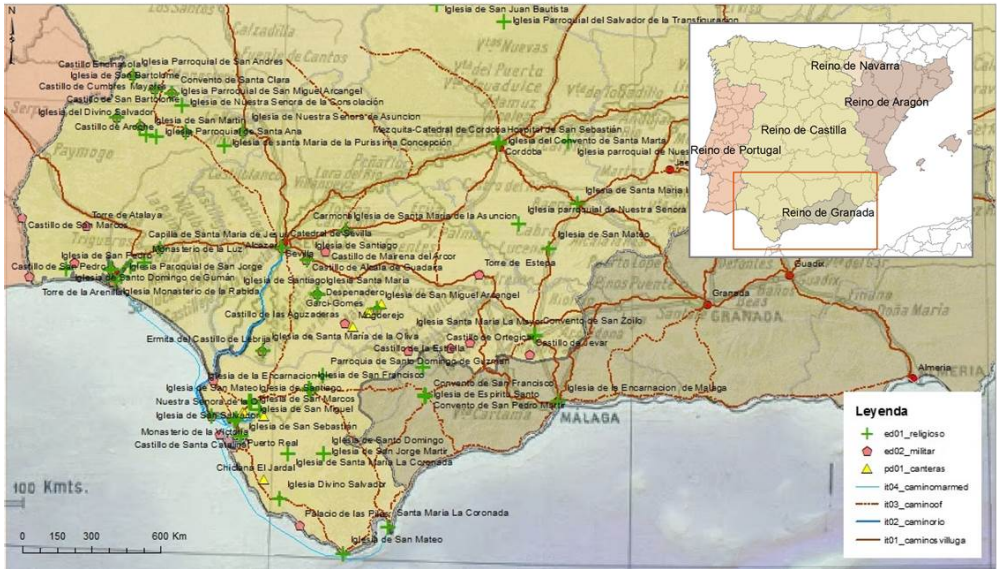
Iglesia de San Juan Bautista
Iglesia Parroquial del Salvador de la Transfiguracion
Iglesia Parroquial de San Andres
Castillo Encinasola
Iglesia de San Bartolome
Castillo de Cumbres Mayores
Castillo de San Bartolome
Iglesia del Divino Salvador
Castillo de Aroche
Iglesia de San Martin
Convento de Santa Clara
Iglesia Parroquial de San Miguel Arcangel
Iglesia de Nuestra Senora de la Consolacion
Iglesia de Nuestra Senora de Asuncion
Iglesia Parroquial de Santa Ana
Iglesia de santa Maria de la Purisima Concepcion
Mezquita-Catedral de Cordoba
Hospital de San Sebastian
Iglesia del Convento de Santa Marta
Cordoba
Iglesia parroquial de N
Iglesia de Santa Maria
Iglesia parroquial de Nuestra Senora
Carmona
Iglesia de Santa Maria de la Asuncion
Iglesia de San Mateo
Torre de Atalaya
Castillo de San Marcos
Capilla de Santa Maria de Jesus
Catedral de Sevilla
Monasterio de la Luz
Alcazar
Sevilla
Iglesia de Santiago
Castillo de Mairena del Alcor
Castillo de Alcala de Guadaira
Torre de Estepa
Castillo de San Pedro
Iglesia Parroquial de San Jorge
Iglesia de Santo Domingo de Guzman
Torre de la Arenilla
Iglesia Monasterio de la Rabida
Iglesia de Santiago
Iglesia Santa Maria
Garci-Gomes
Despenadero
Iglesia de San Miguel Arcangel
Castillo de las Aguzaderas
Morgerejo
Iglesia Santa Maria La Mayor
Convento de San Zoilo
Ermita del Castillo de Lebrija
Iglesia de Santa Maria de la Oliva
Castillo de la Estrella
Castillo de Ortegicar
Castillo de Tevar
Parroquia de Santo Domingo de Guzman
Iglesia de la Encarnacion
Iglesia de San Francisco
Iglesia de San Mateo
Iglesia de Santiago
Nuestra Senora de la O
Iglesia de San Marcos
Iglesia de San Salvador
Iglesia de San Miguel
Convento de San Francisco
Iglesia de Espiritu Santo
Convento de San Pedro Martir
Iglesia de la Encarnacion de Malaga
Monasterio de la Victoria
Castillo de Santa Catalina
Puerto Real
Iglesia de San Sebastian
Iglesia de Santo Domingo
Chiclana
El Jardal
Iglesia de San Jorge Martir
Iglesia de Santa Maria La Coronada
Iglesia Divino Salvador
Palacio de las Pilas
Santa Maria La Coronada
Iglesia de San Mateo
MALAGA
Granada
Guadix
Almeria
GRANADA
100 Kmts.
0 150 300 600 Km
Reino de Navarra
Reino de Aragón
Reino de Castilla
Reino de Portugal
Reino de Granada
Leyenda
ed01_religioso
ed02_militar
pd01_canteras
it04_caminomarmed
it03_caminoof
it02_caminorio
it01_caminos villuga